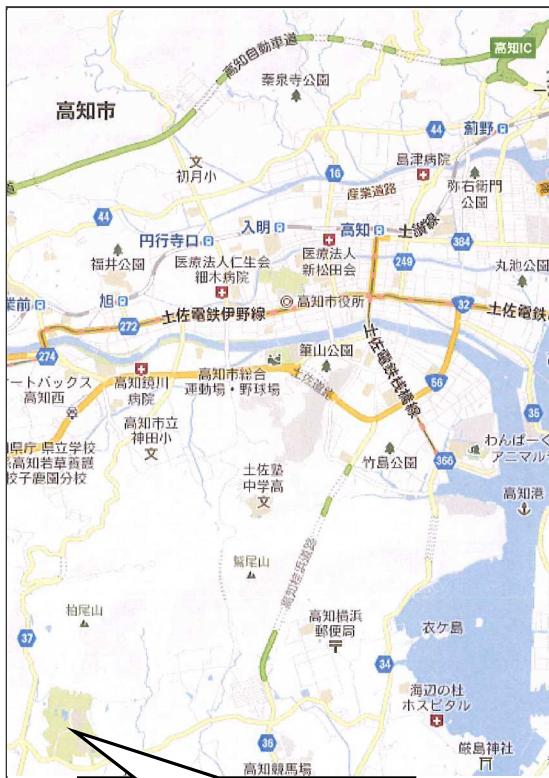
高知自動車道
高知IC
秦泉寺公園
高知市
44
葛野
文
初月小
16
島津病院
産業道路
弥右衛門公園
44
円行寺口
入明
高知
土讃線
384
福井公園
医療法人仁生会細木病院
医療法人新松田会
249
丸池公園
旭
272
土佐電鉄伊野線
高知市役所
32
土佐電鉄
274
筆山公園
土佐電鉄桟橋線
ートバックス高知西
高知鏡川病院
高知市総合運動場・野球場
56
35
高知市立神田小
文
竹島公園
366
わんぱーくアニマル
県庁 県立学校高知若草養護校子鹿園分校
土佐塾中学高
文
高知港
鷲尾山
柏尾山
37
高知橋浜郵便局
衣ケ島
34
海辺の杜ホスピタル
36
嶋島神社
高知競馬場